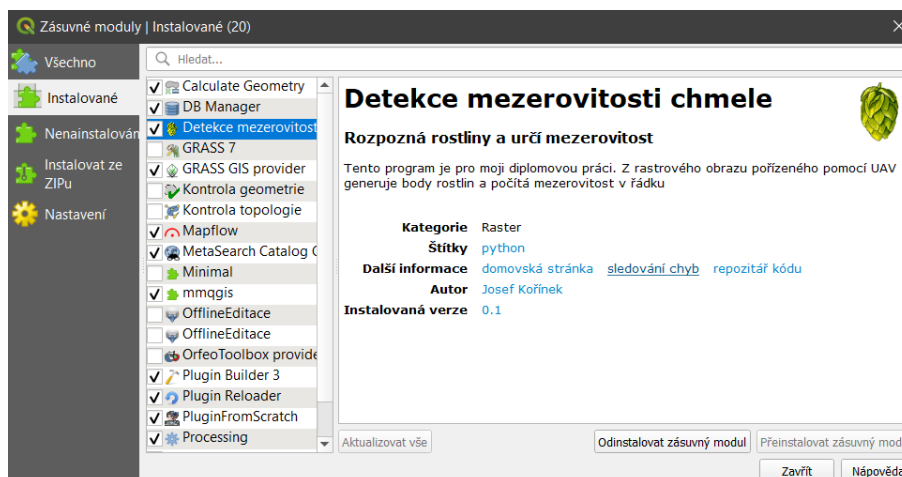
Zásuvné moduly | Instalované (20)

Všechno
Instalované
Nenainstalován
Instalovat ze ZIPu
Nastavení

Hledat...

Calculate Geometry
DB Manager
Detekce mezerovitost
GRASS 7
GRASS GIS provider
Kontrola geometrie
Kontrola topologie
Mapflow
MetaSearch Catalog C
Minimal
mmqgis
OfflineEditace
OfflineEditace
OrfeoToolbox provide
Plugin Builder 3
Plugin Reloader
PluginFromScratch
Processing

Detekce mezerovitosti chmele

Rozpozná rostliny a určí mezerovitost

Tento program je pro moji diplomovou práci. Z rastrového obrazu pořízeného pomocí UAV generuje body rostlin a počítá mezerovitost v řádku

Kategorie Raster
Štítky python
Další informace domovská stránka sledování chyb repozitář kódu
Autor Josef Kořínek
Instalovaná verze 0.1

Aktualizovat vše
Odinstalovat zásuvný modul
Přeinstalovat zásuvný mod
Zavřít
Nápověda